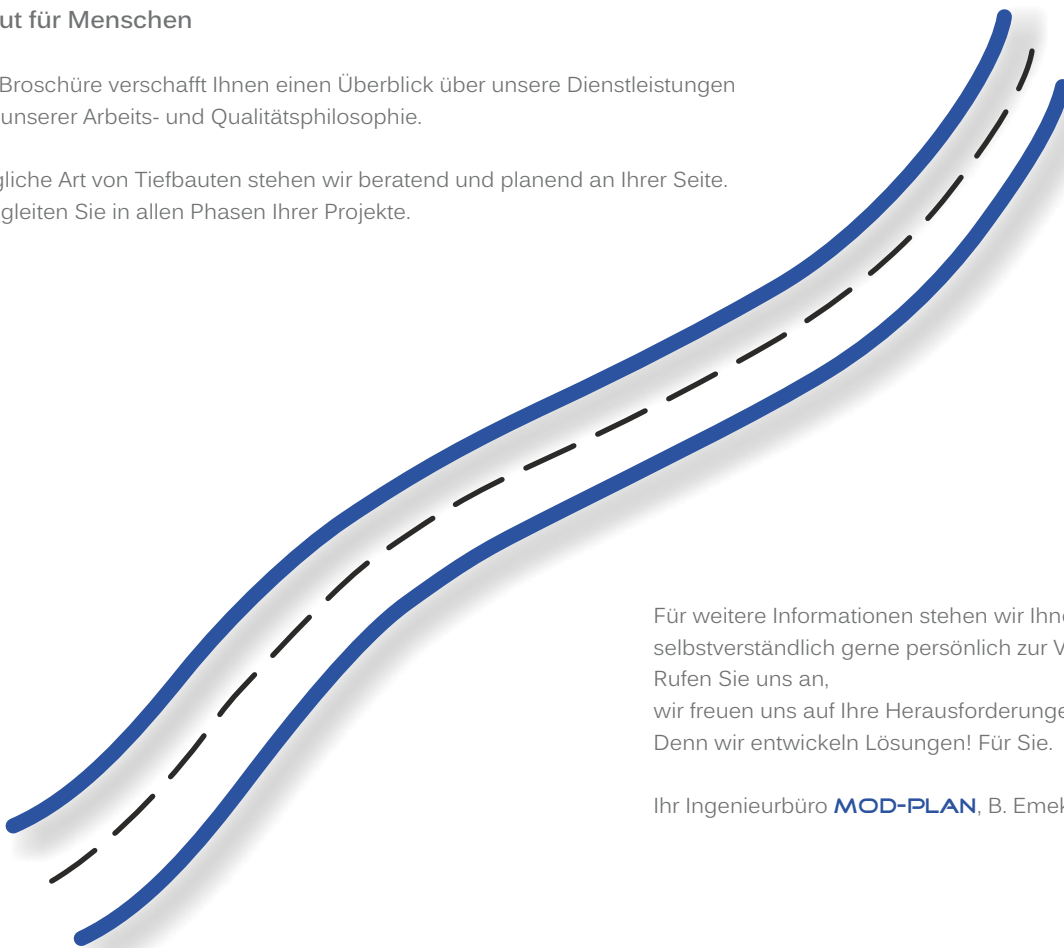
ut für Menschen

Broschüre verschafft Ihnen einen Überblick über unsere Dienstleistungen unserer Arbeits- und Qualitätsphilosophie.

gliche Art von Tiefbauten stehen wir beratend und planend an Ihrer Seite. gleiten Sie in allen Phasen Ihrer Projekte.

Für weitere Informationen stehen wir Ihn selbstverständlich gerne persönlich zur V Rufen Sie uns an, wir freuen uns auf Ihre Herausforderunge Denn wir entwickeln Lösungen! Für Sie.

Ihr Ingenieurbüro MOD-PLAN, B. Emek